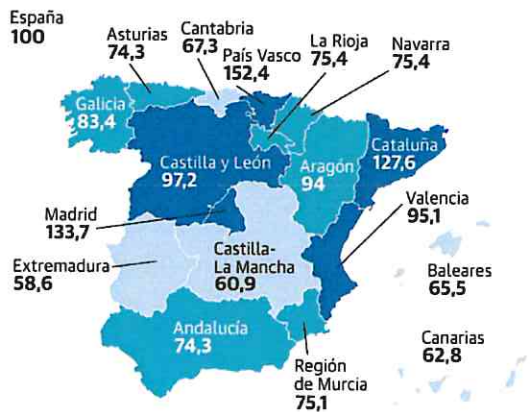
España
100

Asturias
74,3

Cantabria
67,3

País Vasco
152,4

La Rioja
75,4

Navarra
75,4

Galicia
83,4

Castilla y León
97,2

Aragón
94

Cataluña
127,6

Madrid
133,7

Valencia
95,1

Extremadura
58,6

Castilla-La Mancha
60,9

Baleares
65,5

Andalucía
74,3

Canarias
62,8

Región de Murcia
75,1